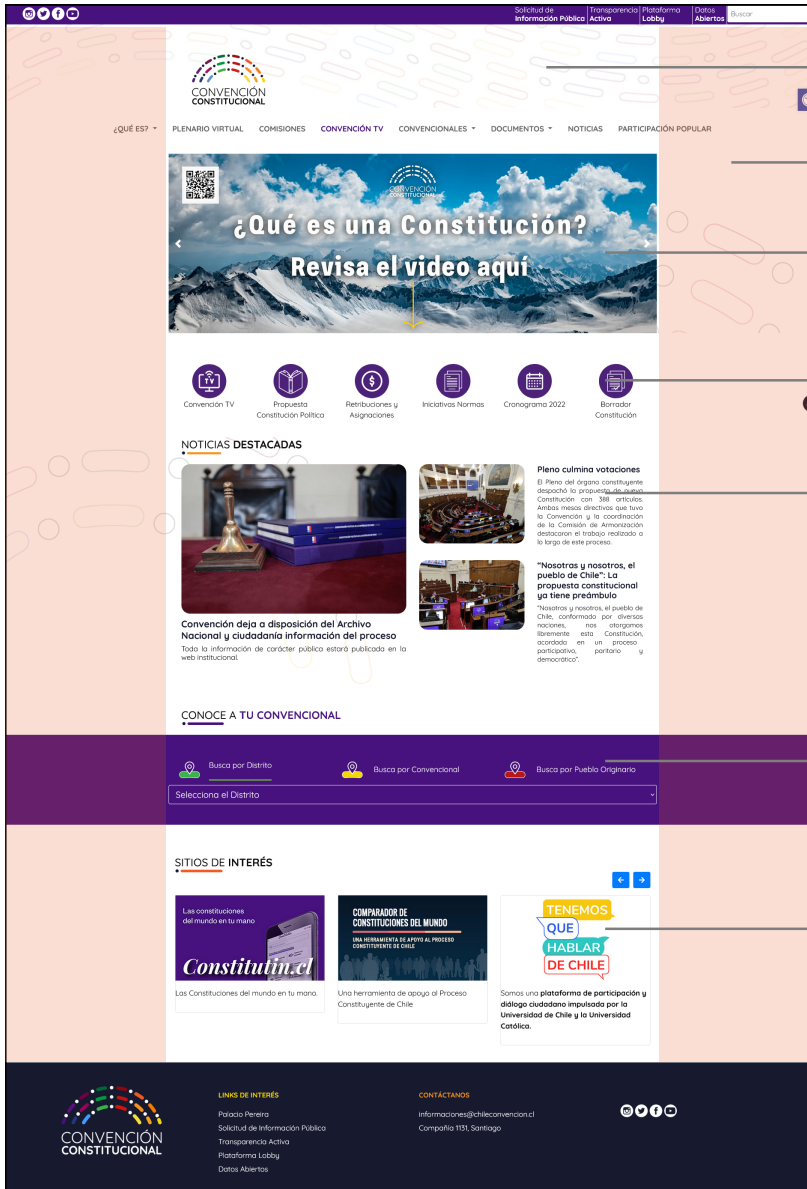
Solicitud de Información Pública | Transparencia Activa | Plataforma Lobby | Datos Abiertos | Buscar

CONVENCIÓN CONSTITUCIONAL

¿QUÉ ES? PLENARIO VIRTUAL COMISIONES CONVENCIÓN TV CONVENCIONALES DOCUMENTOS NOTICIAS PARTICIPACIÓN POPULAR

CONVENCIÓN CONSTITUCIONAL

¿Qué es una Constitución?
Revisa el video aquí

Convención TV
Propuesta Constitución Política
Retribuciones y Asignaciones
Iniciativas Normas
Cronograma 2022
Borrador Constitución

NOTICIAS DESTACADAS

Convención deja a disposición del Archivo Nacional y ciudadanía información del proceso
Toda la información de carácter pública estará publicada en la web institucional.

Pleno culmina votaciones
El Pleno del órgano constituyente despachó la propuesta de nueva Constitución con 388 artículos. Ambas mesas directivas que tuvo la Convención y la coordinación de la Comisión de Armonización destacaron el trabajo realizado a lo largo de este proceso.

"Nosotras y nosotros, el pueblo de Chile": La propuesta constitucional ya tiene preámbulo
"Nosotras y nosotros, el pueblo de Chile, conformado por diversos naciones, nos otorgamos libremente esta Constitución, acordada en un proceso participativo, paritario y democrático".

CONOCE A TU CONVENCIONAL

Busca por Distrito
Busca por Convencional
Busca por Pueblo Originario
Selecciona el Distrito

SITIOS DE INTERÉS

Las constituciones del mundo en tu mano
Constitutin.cl
Las Constituciones del mundo en tu mano.

COMPARADOR DE CONSTITUCIONES DEL MUNDO
UNA HERRAMIENTA DE APOYO AL PROCESO CONSTITUYENTE DE CHILE
Una herramienta de apoyo al Proceso Constituyente de Chile

TENEMOS QUE HABLAR DE CHILE
Somos una plataforma de participación y diálogo ciudadano impulsada por la Universidad de Chile y la Universidad Católica.

CONVENCIÓN CONSTITUCIONAL

LINKS DE INTERÉS
Palacio Pereira
Solicitud de Información Pública
Transparencia Activa
Plataforma Lobby
Datos Abiertos

CONTÁCTANOS
informaciones@chileconvencion.cl
Compañía 1131, Santiago